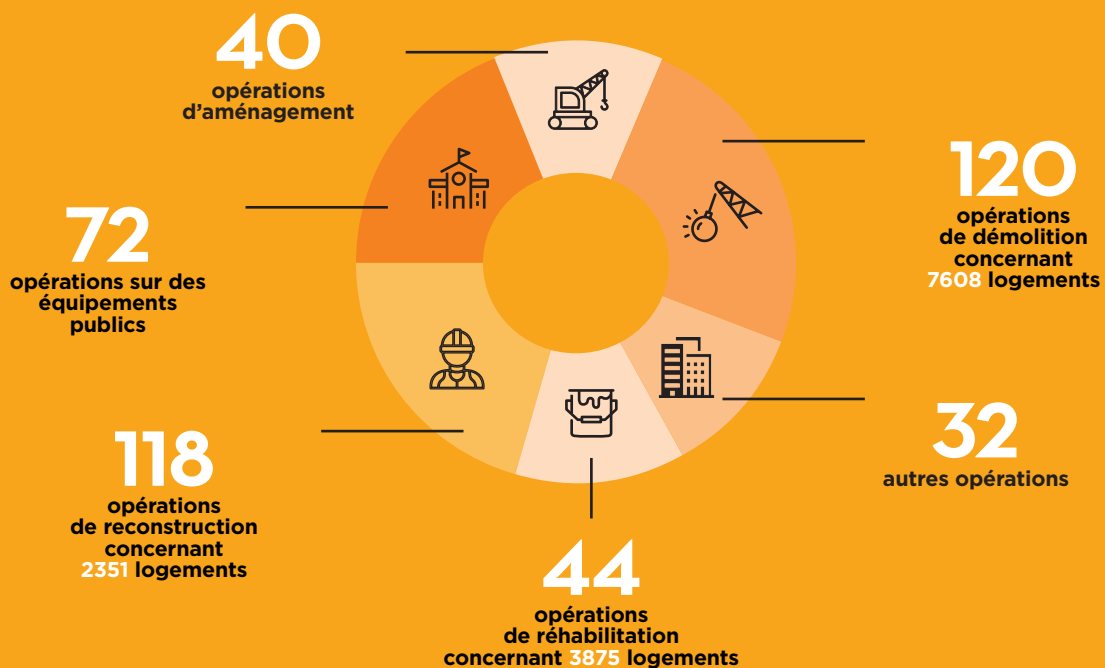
40
opérations d'aménagement

120
opérations de démolition concernant 7608 logements

72
opérations sur des équipements publics

32
autres opérations

118
opérations de reconstruction concernant 2351 logements

44
opérations de réhabilitation concernant 3875 logements